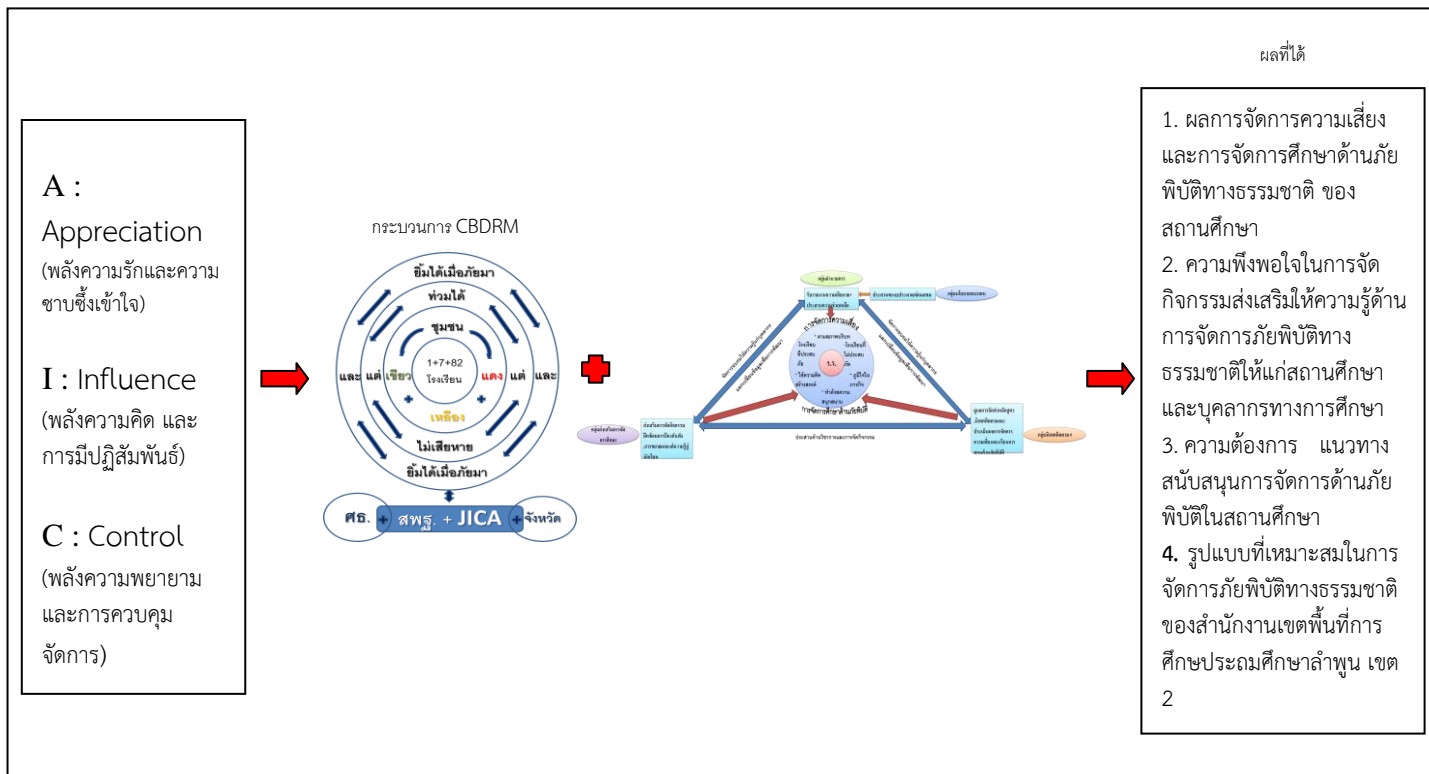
ผลที่ได้

A : Appreciation (พลังความรักและความซาบซึ้งเข้าใจ)

I : Influence (พลังความคิด และการมีปฏิสัมพันธ์)

C : Control (พลังความพยายามและการควบคุมจัดการ)

กระบวนการ CBDRM

ยิ้มได้เมื่อภัยมา

ท่วมได้

ชุมชน

1+7+82 โรงเรียน

และ แต่ เขียว แดง แต่ และ

เหลือง

ไม่เสียหาย

ยิ้มได้เมื่อภัยมา

ศธ. + สพฐ. + JICA + จังหวัด

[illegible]

1. ผลการจัดการความเสี่ยงและการจัดการศึกษาด้านภัยพิบัติทางธรรมชาติ ของสถานศึกษา
2. ความพึงพอใจในการจัดกิจกรรมส่งเสริมให้ความรู้ด้านการจัดการภัยพิบัติทางธรรมชาติให้แก่สถานศึกษาและบุคลากรทางการศึกษา
3. ความต้องการ แนวทางสนับสนุนการจัดการด้านภัยพิบัติในสถานศึกษา
4. รูปแบบที่เหมาะสมในการจัดการภัยพิบัติทางธรรมชาติของสำนักงานเขตพื้นที่การศึกษประถมศึกษาลำพูน เขต 2